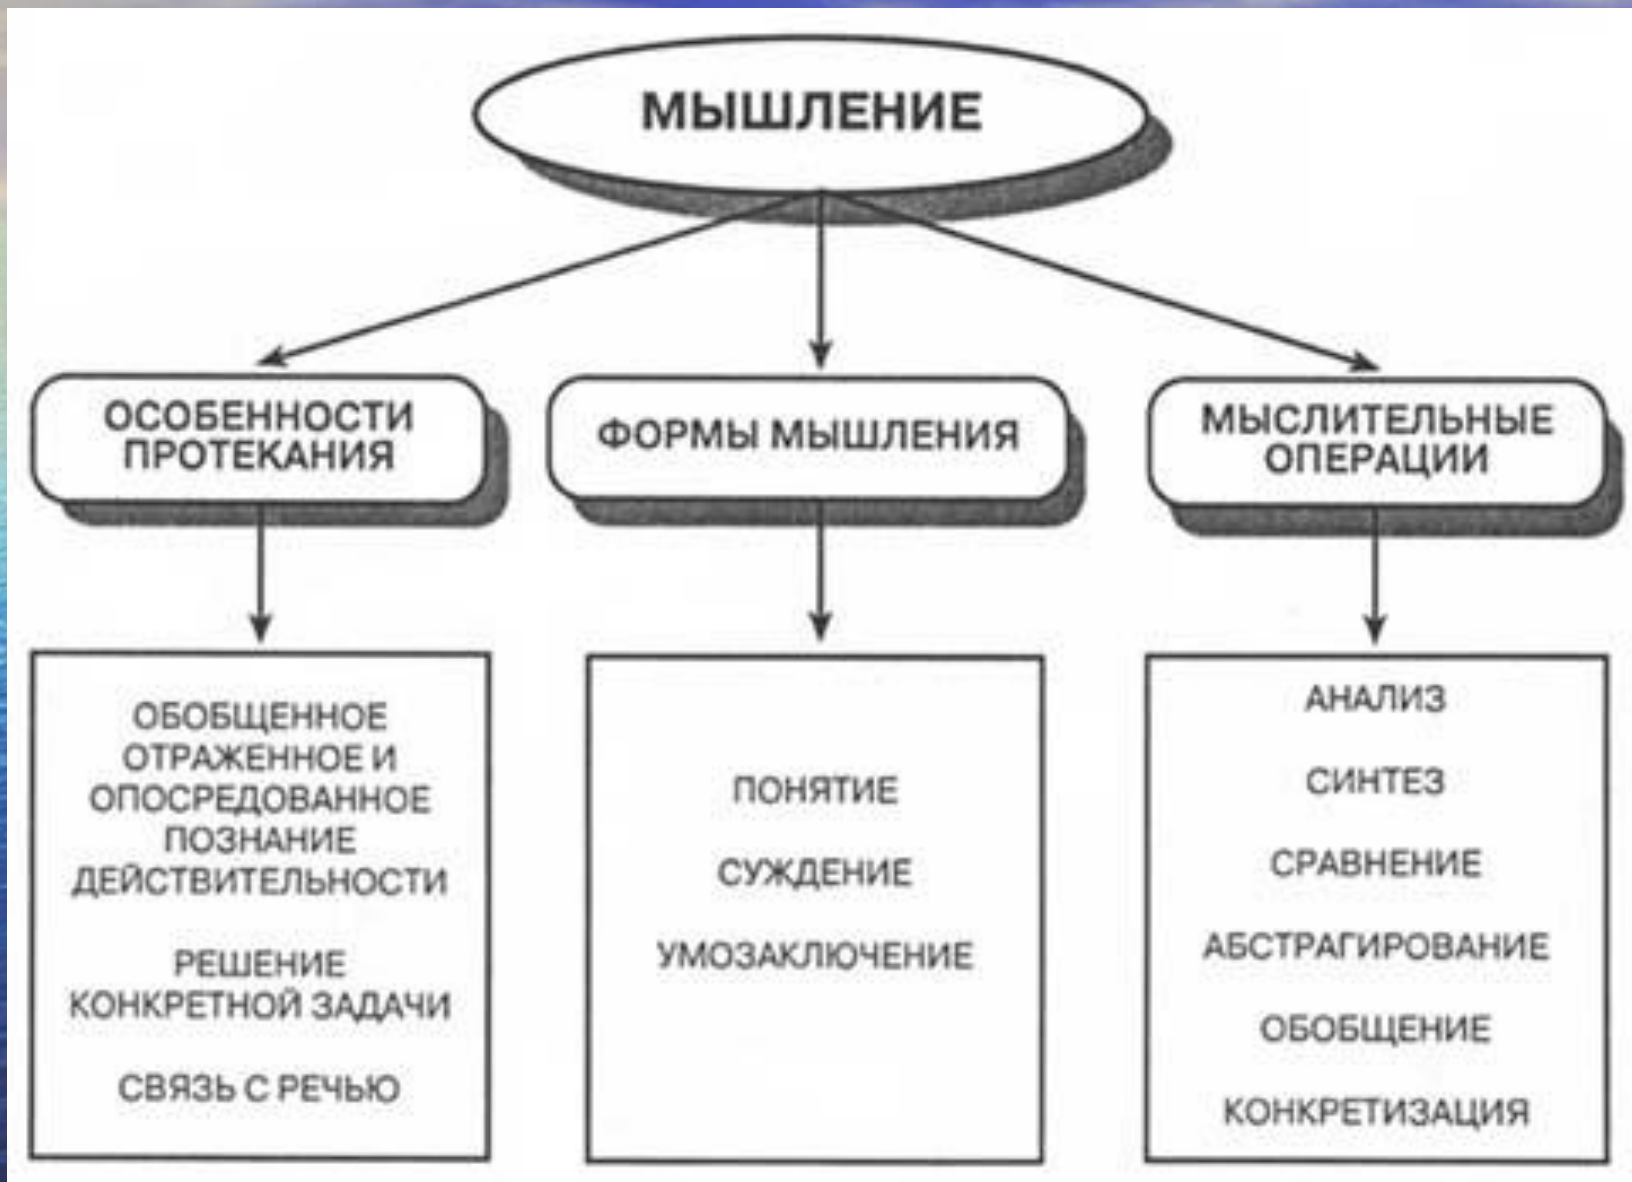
МЫШЛЕНИЕ

ОСОБЕННОСТИ ПРОТЕКАНИЯ

ФОРМЫ МЫШЛЕНИЯ

МЫСЛИТЕЛЬНЫЕ ОПЕРАЦИИ

ОБОБЩЕННОЕ ОТРАЖЕННОЕ И ОПОСРЕДОВАННОЕ ПОЗНАНИЕ ДЕЙСТВИТЕЛЬНОСТИ

РЕШЕНИЕ КОНКРЕТНОЙ ЗАДАЧИ

СВЯЗЬ С РЕЧЬЮ

ПОНЯТИЕ

СУЖДЕНИЕ

УМОЗАКЛЮЧЕНИЕ

АНАЛИЗ

СИНТЕЗ

СРАВНЕНИЕ

АБСТРАГИРОВАНИЕ

ОБОБЩЕНИЕ

КОНКРЕТИЗАЦИЯ